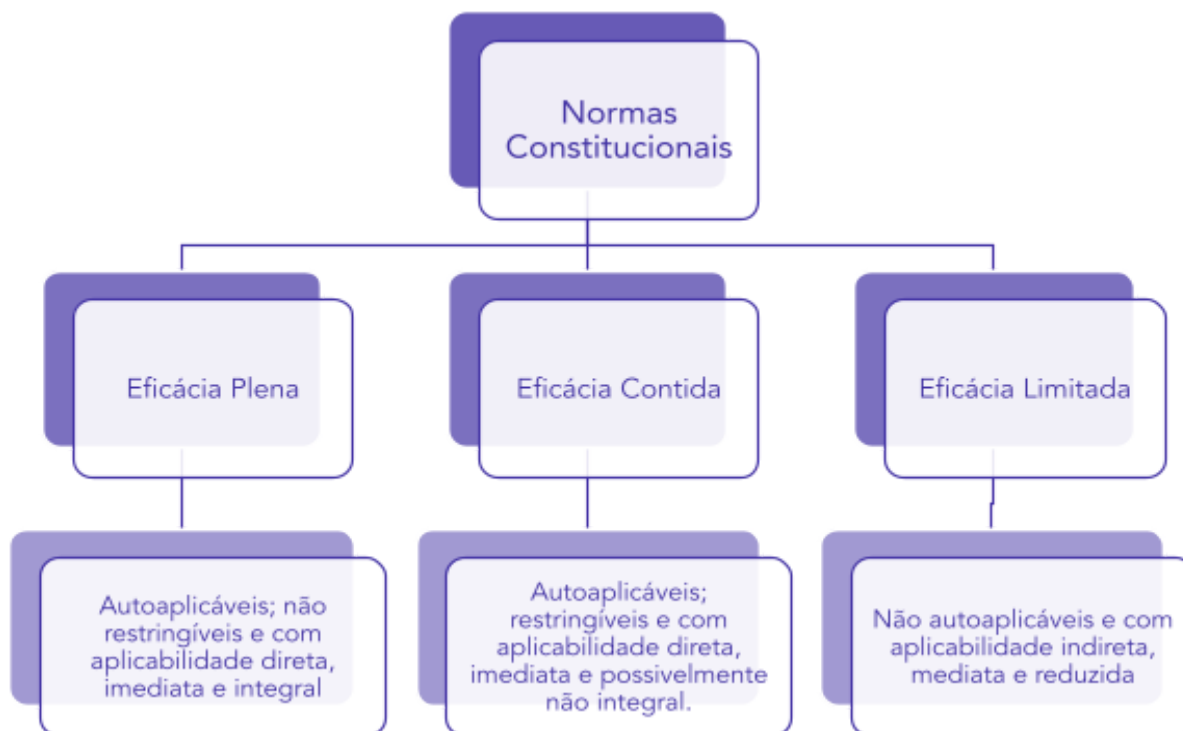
Normas Constitucionais

Eficácia Plena

Eficácia Contida

Eficácia Limitada

Autoaplicáveis; não restringíveis e com aplicabilidade direta, imediata e integral

Autoaplicáveis; restringíveis e com aplicabilidade direta, imediata e possivelmente não integral.

Não autoaplicáveis e com aplicabilidade indireta, mediata e reduzida